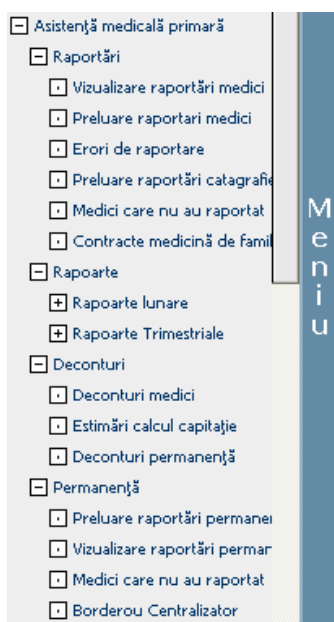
Asistenţă medicală primară
Raportări
Vizualizare raportări medici
Preluare raportari medici
Erori de raportare
Preluare raportări catagrafie
Medici care nu au raportat
Contracte medicină de famil
Rapoarte
Rapoarte lunare
Rapoarte Trimestriale
Deconturi
Deconturi medici
Estimări calcul capitaţie
Deconturi permanenţă
Permanenţă
Preluare raportări permanen
Vizualizare raportări perman
Medici care nu au raportat
Borderou Centralizator

Meniu